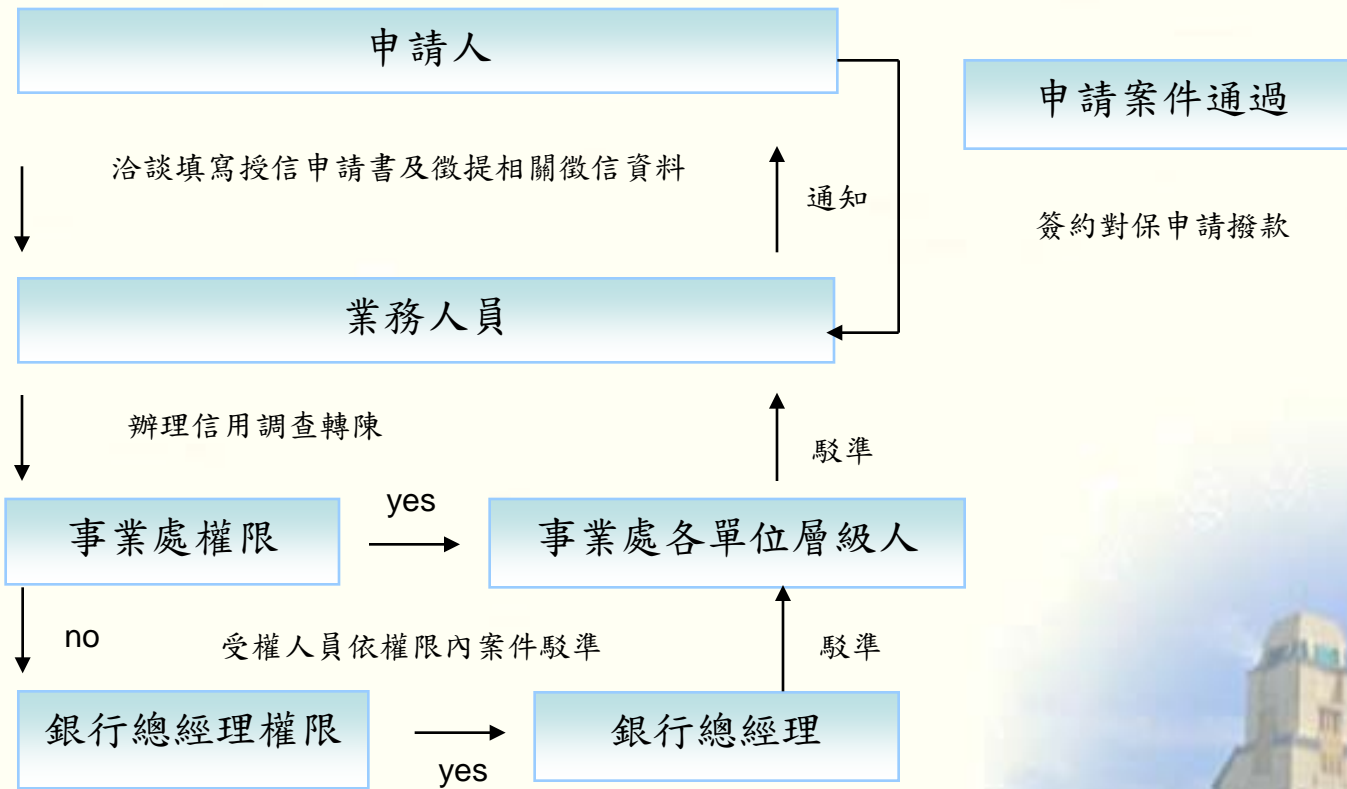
申請人

洽談填寫授信申請書及徵提相關徵信資料

通知

申請案件通過

簽約對保申請撥款

業務人員

辦理信用調查轉陳

駁準

事業處權限

yes

事業處各單位層級人

no

受權人員依權限內案件駁準

駁準

銀行總經理權限

yes

銀行總經理